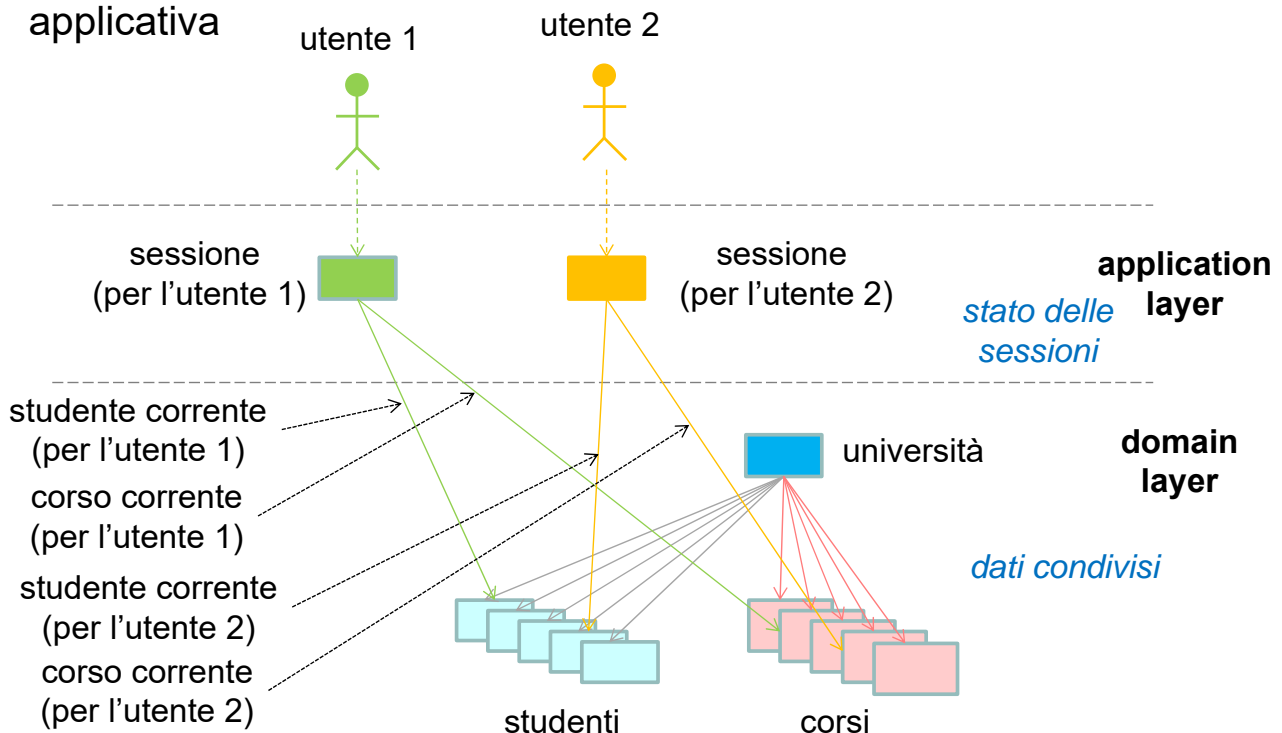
applicativa

utente 1

utente 2

sessione (per l’utente 1)

sessione (per l’utente 2)

application layer

stato delle sessioni

studente corrente (per l’utente 1)

corso corrente (per l’utente 1)

studente corrente (per l’utente 2)

corso corrente (per l’utente 2)

università

domain layer

dati condivisi

studenti

corsi